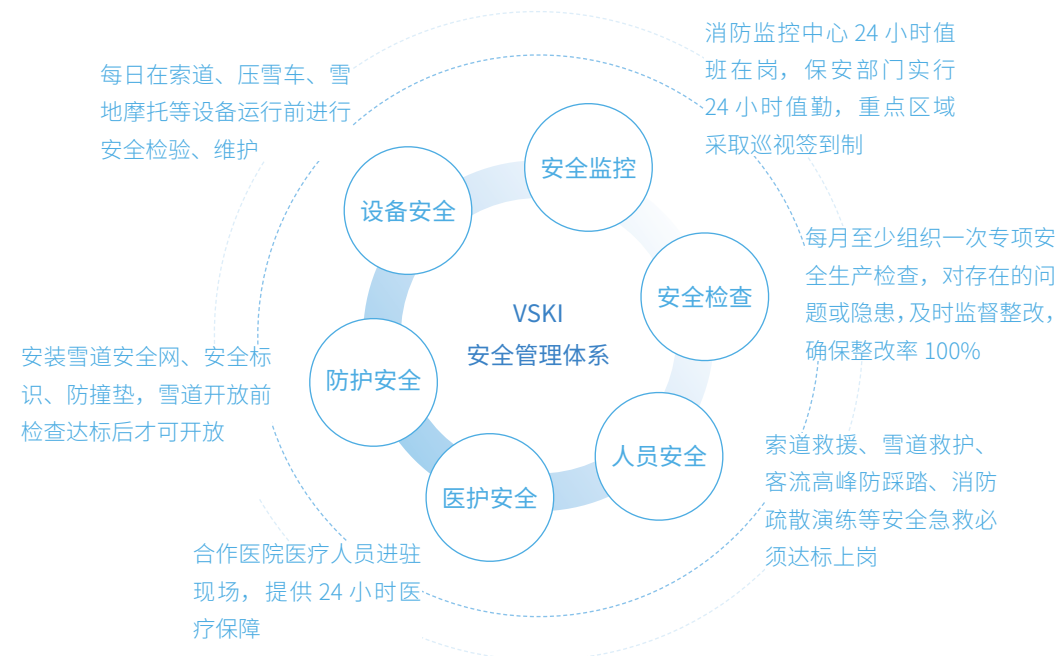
每日在索道、压雪车、雪地摩托等设备运行前进行安全检验、维护

消防监控中心 24 小时值班在岗，保安部门实行 24 小时值勤，重点区域采取巡视签到制

设备安全

安全监控

安全检查

VSKI
安全管理体系

每月至少组织一次专项安全生产检查，对存在的问题或隐患，及时监督整改，确保整改率 100%

防护安全

安装雪道安全网、安全标识、防撞垫，雪道开放前检查达标后才可开放

人员安全

医护安全

索道救援、雪道救护、客流高峰防踩踏、消防疏散演练等安全急救必须达标上岗

合作医院医疗人员进驻现场，提供 24 小时医疗保障